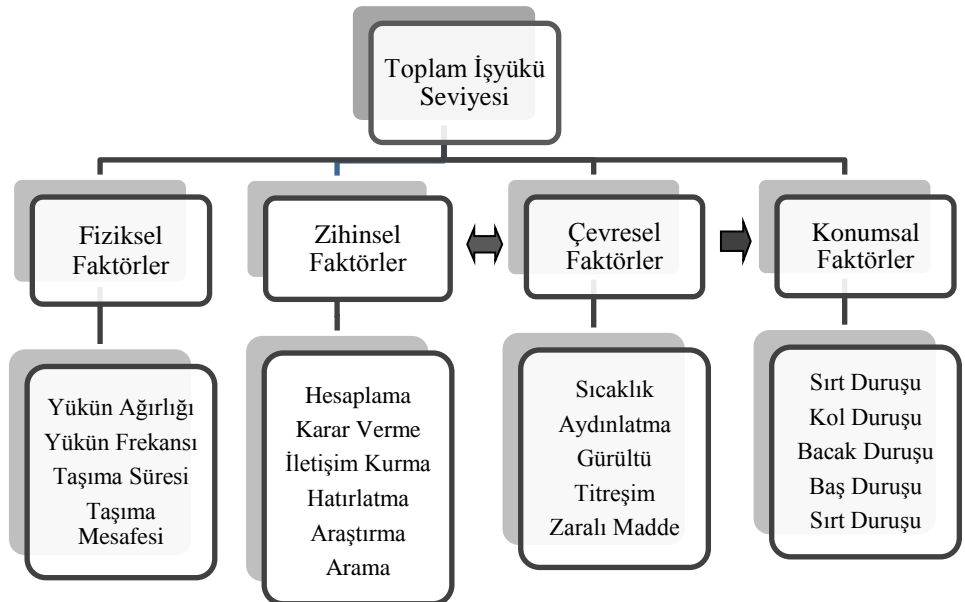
Toplam İşyükü Seviyesi

Fiziksel Faktörler

Yükün Ağırlığı
Yükün Frekansı
Taşıma Süresi
Taşıma Mesafesi

Zihinsel Faktörler

Hesaplama
Karar Verme
İletişim Kurma
Hatırlatma
Araştırma
Arama

Çevresel Faktörler

Sıcaklık
Aydınlatma
Gürültü
Titreşim
Zaralı Madde

Konumsal Faktörler

Sırt Duruşu
Kol Duruşu
Bacak Duruşu
Baş Duruşu
Sırt Duruşu